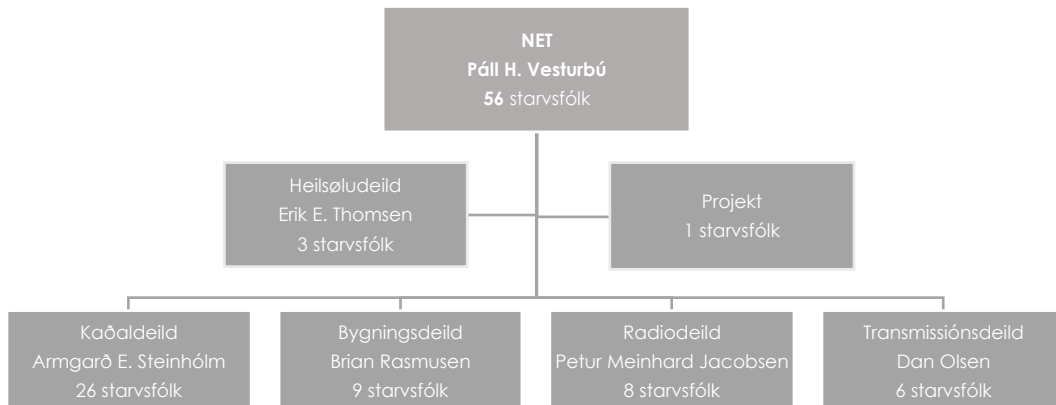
NET
Páll H. Vesturbú
56 starvsfólk

Heilsøludeild
Erik E. Thomsen
3 starvsfólk

Projekt
1 starvsfólk

Kaðaldeild
Armgarð E. Steinhólm
26 starvsfólk

Bygningsdeild
Brian Rasmusen
9 starvsfólk

Radiodeild
Petur Meinhard Jacobsen
8 starvsfólk

Transmissiónsdeild
Dan Olsen
6 starvsfólk